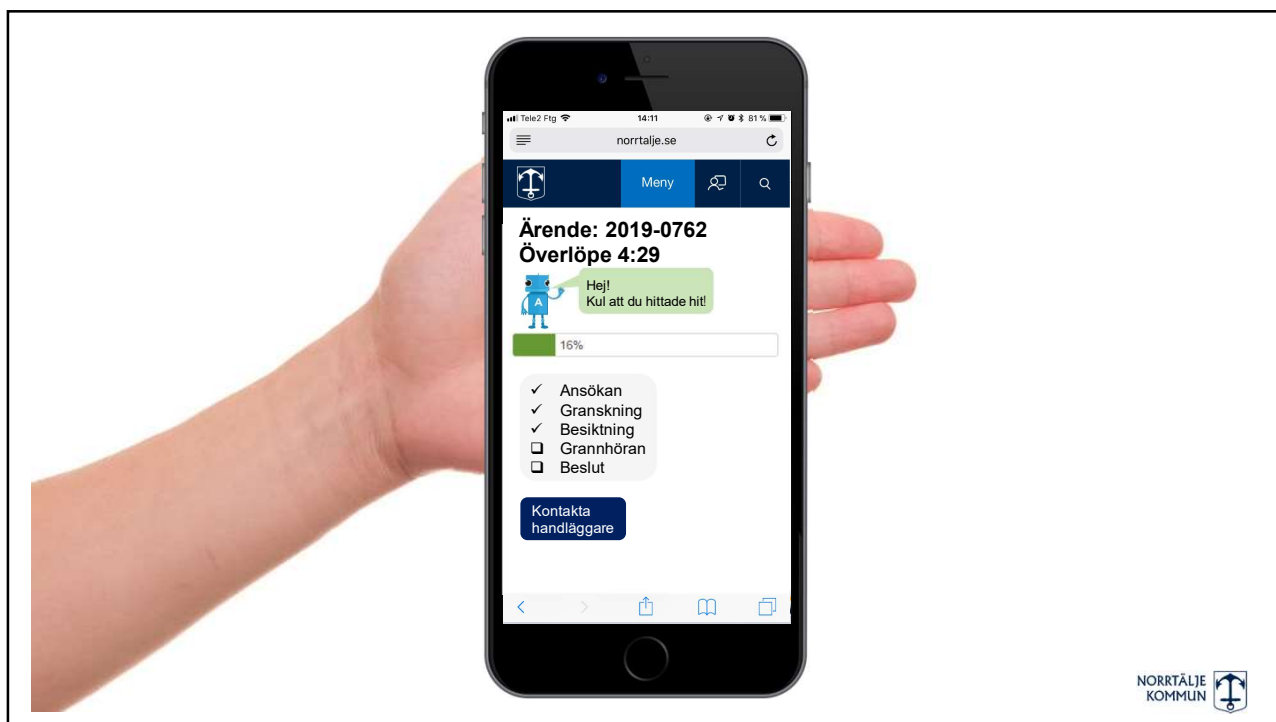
Tele2 Ftg 14:11 81 %

norrtalje.se

Meny

Ärende: 2019-0762
Överlöpe 4:29

A

Hej!
Kul att du hittade hit!

16%

✓ Ansökan
✓ Granskning
✓ Besiktning
❏ Grannhöran
❏ Beslut

Kontakta handläggare

NORRTÄLJE KOMMUN